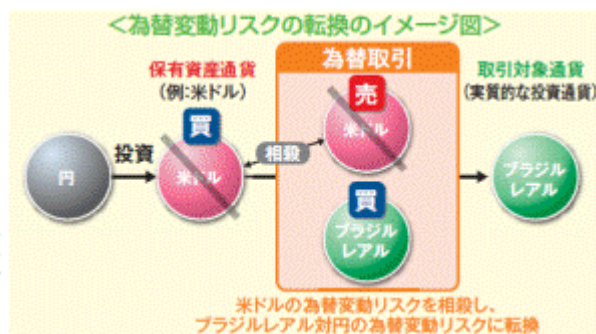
<為替変動リスクの転換のイメージ図>

保有資産通貨
(例:米ドル)

為替取引

取引対象通貨
(実質的な投資通貨)

円

投資

買

米ドル

相殺

売

米ドル

買

ブラジル
レアル

ブラジル
レアル

米ドルの為替変動リスクを相殺し、
ブラジルレアル対円の為替変動リスクに転換